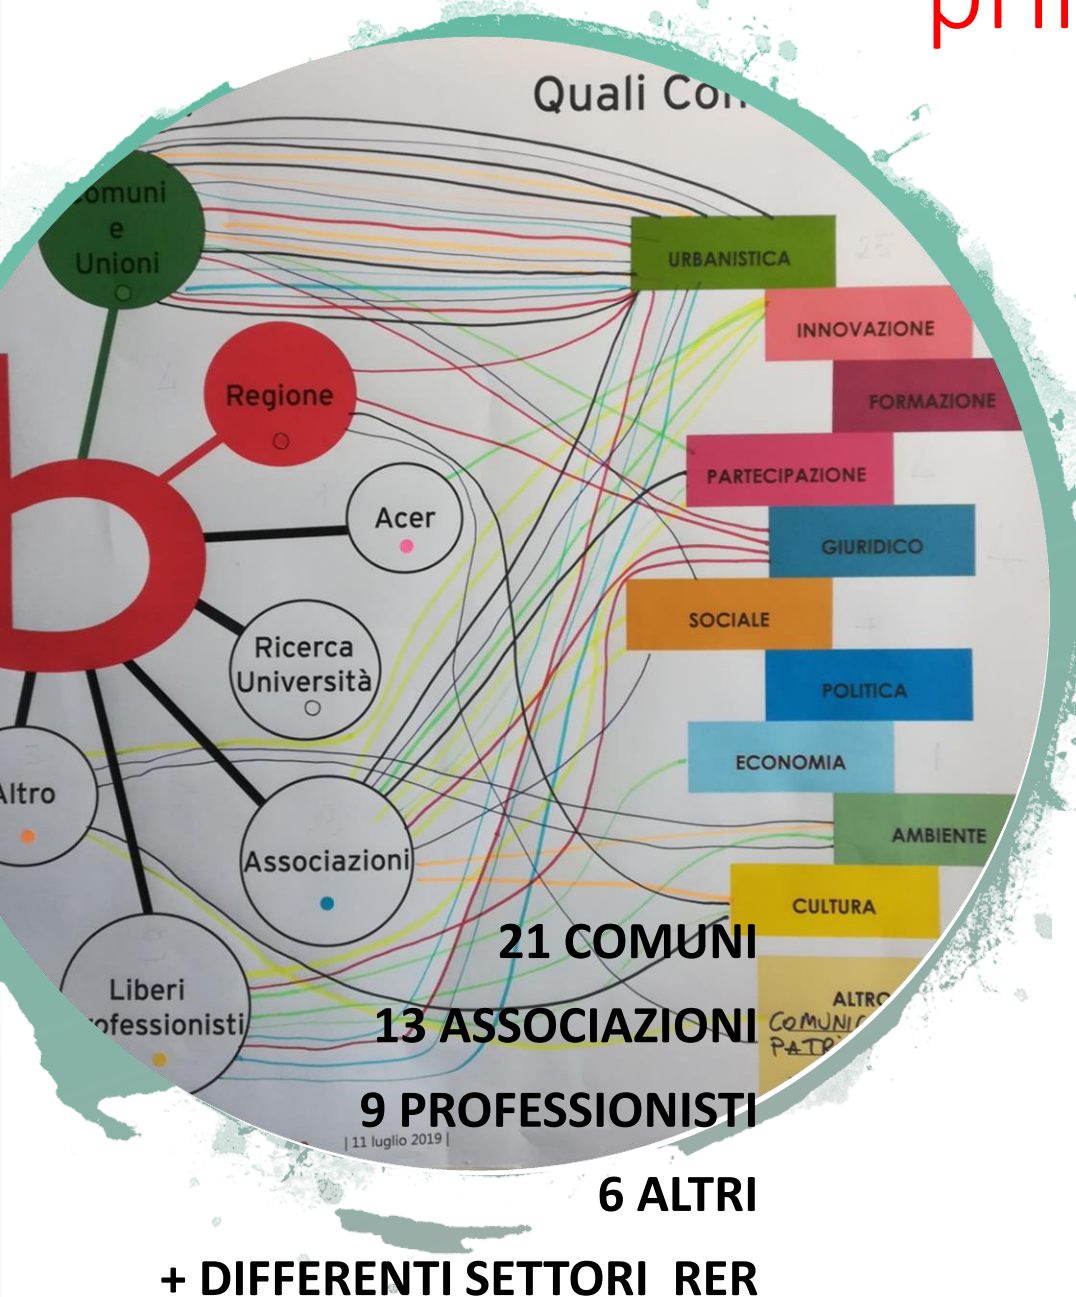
pri

Quali Co

omuni e Unioni

Regione

Acer

Ricerca Università

Altro

Associazioni

Liberi ofessionisti

URBANISTICA

INNOVAZIONE

FORMAZIONE

PARTECIPAZIONE

GIURIDICO

SOCIALE

POLITICA

ECONOMIA

AMBIENTE

CULTURA

ALTRO

COMUNI

PATR

| 11 luglio 2019 |

21 COMUNI

13 ASSOCIAZIONI

9 PROFESSIONISTI

6 ALTRI

+ DIFFERENTI SETTORI RER